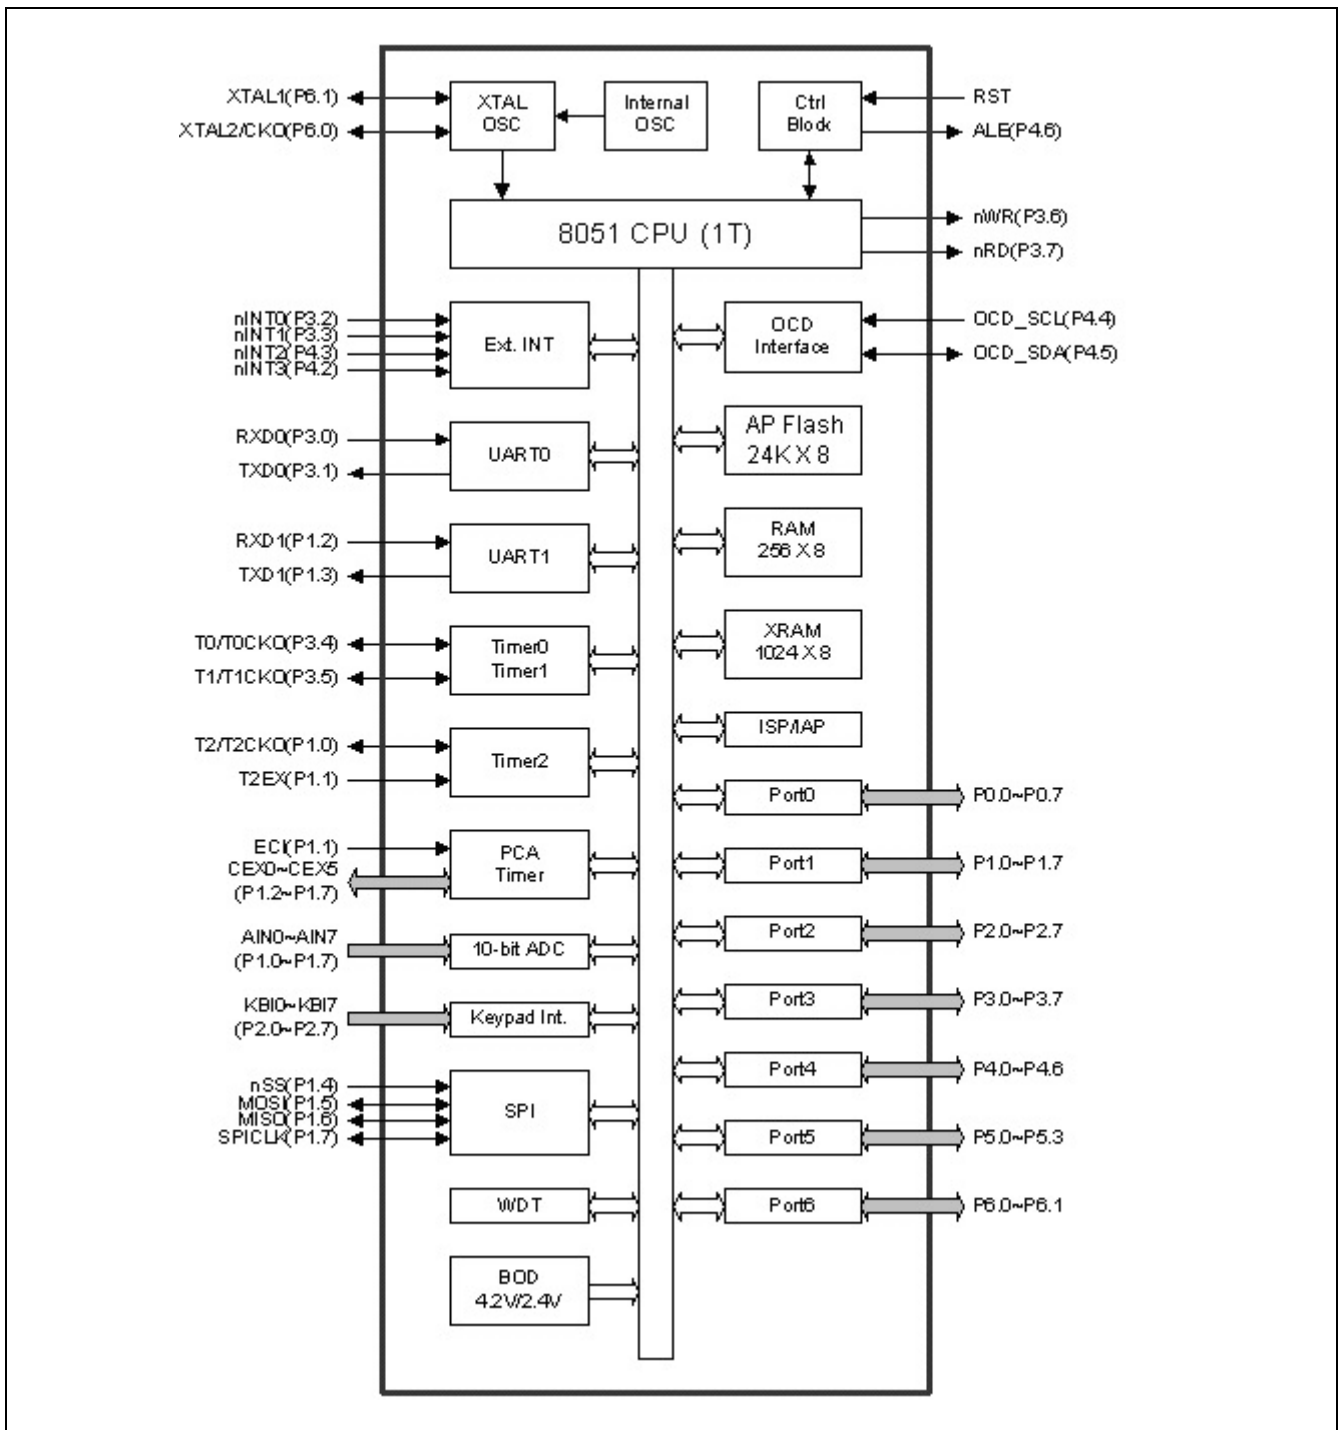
XTAL1(P6.1)
XTAL2/CKO(P6.0)
XTAL OSC
Internal OSC
Ctrl Block
RST
ALE(P4.6)
8051 CPU (1T)
nWR(P3.6)
nRD(P3.7)
nINT0(P3.2)
nINT1(P3.3)
nINT2(P4.3)
nINT3(P4.2)
Ext. INT
OCD Interface
OCD_SCL(P4.4)
OCD_SDA(P4.5)
RXD0(P3.0)
TXD0(P3.1)
UART0
AP Flash 24K X 8
RXD1(P1.2)
TXD1(P1.3)
UART1
RAM 256 X 8
T0/T0CKO(P3.4)
T1/T1CKO(P3.5)
Timer0 Timer1
XRAM 1024 X 8
ISP/IAP
T2/T2CKO(P1.0)
T2EX(P1.1)
Timer2
Port0
P0.0~P0.7
ECI(P1.1)
CEX0~CEX5 (P1.2~P1.7)
PCA Timer
Port1
P1.0~P1.7
AIN0~AIN7 (P1.0~P1.7)
10-bit ADC
Port2
P2.0~P2.7
KBI0~KBI7 (P2.0~P2.7)
Keypad Int.
Port3
P3.0~P3.7
nSS(P1.4)
MOSI(P1.5)
MISO(P1.6)
SPICLK(P1.7)
SPI
Port4
P4.0~P4.6
Port5
P5.0~P5.3
WDT
Port6
P6.0~P6.1
BOD 4.2V/2.4V